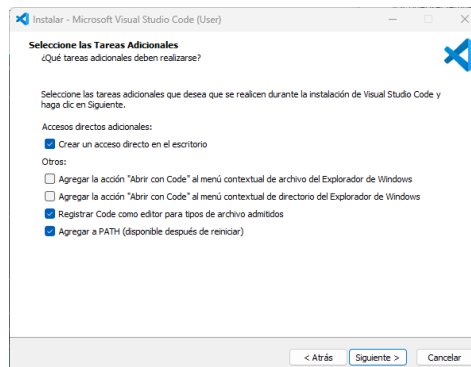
Instalar - Microsoft Visual Studio Code (User)

Seleccione las Tareas Adicionales
¿Qué tareas adicionales deben realizarse?

Seleccione las tareas adicionales que desea que se realicen durante la instalación de Visual Studio Code y haga clic en Siguiente.

Accesos directos adicionales:
Crear un acceso directo en el escritorio
Otros:
Agregar la acción "Abrir con Code" al menú contextual de archivo del Explorador de Windows
Agregar la acción "Abrir con Code" al menú contextual de directorio del Explorador de Windows
Registrar Code como editor para tipos de archivo admitidos
Agregar a PATH (disponible después de reiniciar)

< Atrás | Siguiente > | Cancelar